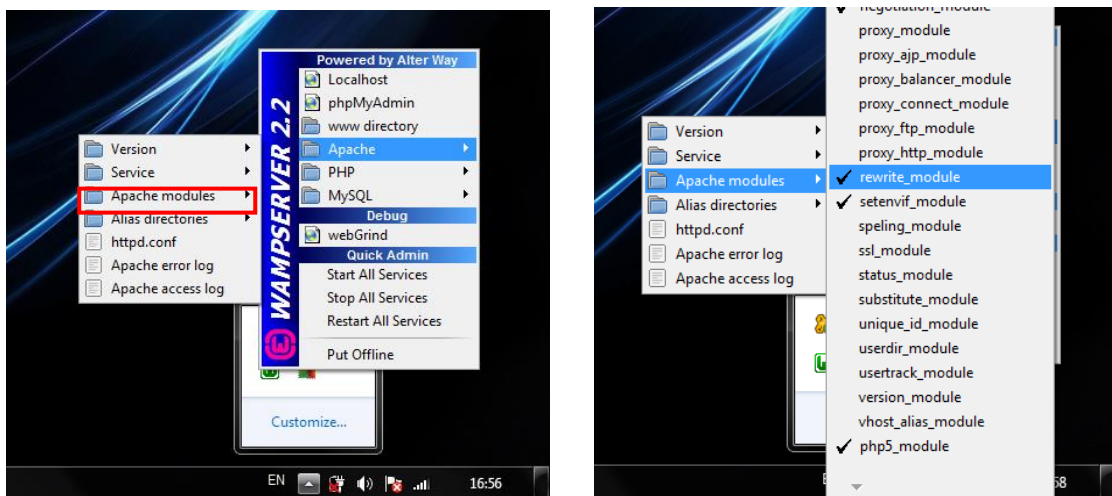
Version
Service
Apache modules
Alias directories
httpd.conf
Apache error log
Apache access log

WAMPSERVER 2.2

Powered by Alter Way
Localhost
phpMyAdmin
www directory
Apache
PHP
MySQL
Debug
webGrind
Quick Admin
Start All Services
Stop All Services
Restart All Services
Put Offline

Customize...

EN 16:56

Version
Service
Apache modules
Alias directories
httpd.conf
Apache error log
Apache access log

negotiation_module
proxy_module
proxy_ajp_module
proxy_balancer_module
proxy_connect_module
proxy_ftp_module
proxy_http_module
✔ rewrite_module
✔ setenvif_module
speling_module
ssl_module
status_module
substitute_module
unique_id_module
userdir_module
usertrack_module
version_module
vhost_alias_module
✔ php5_module